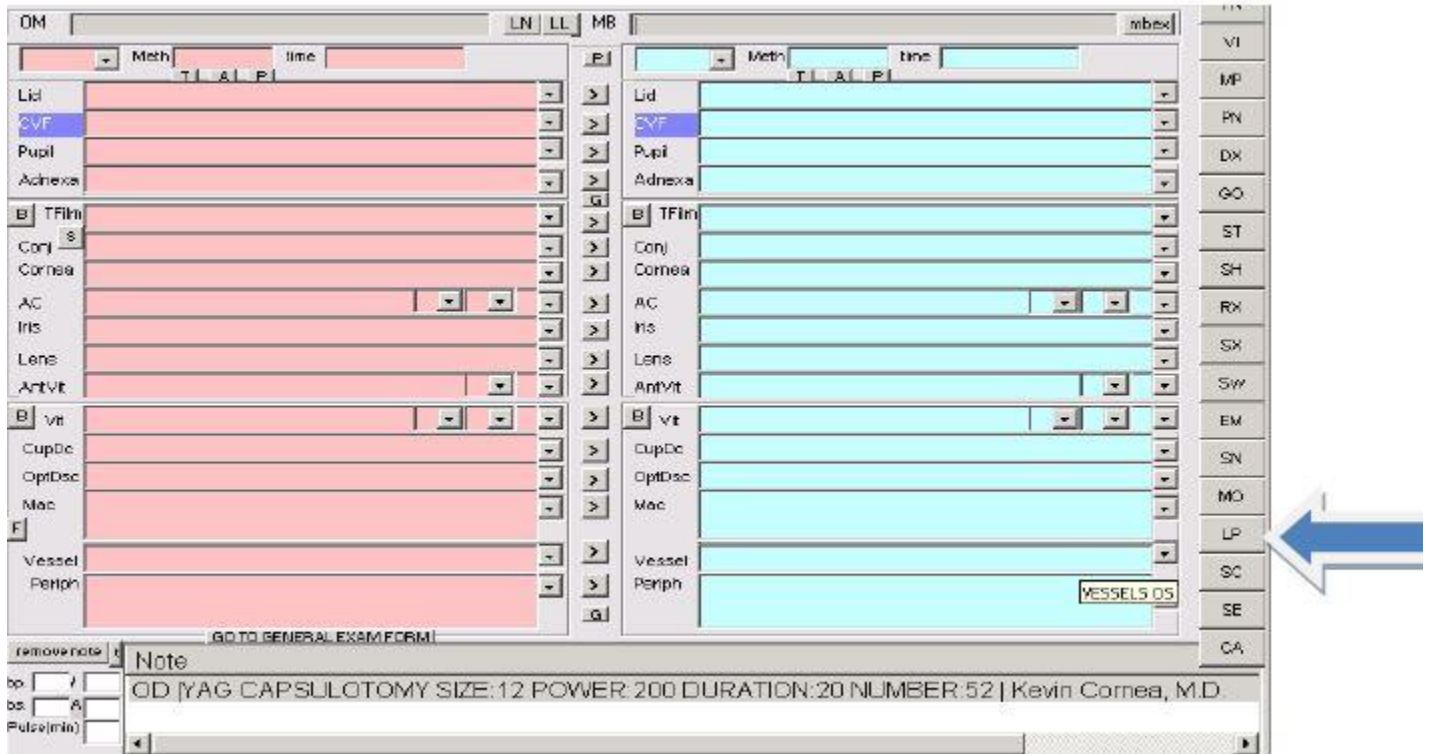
OM LN LL MB mbex

Meth time T A P
P
Meth time T A P

Lid
CVF
Pupil
Adnexa
B TFilm
S
Conj
Cornea
AC
Iris
Lens
AntVit
B Vit
CupDc
OptDsc
Mac
F
Vessel
Periph

G

Lid
CVF
Pupil
Adnexa
B TFilm
Conj
Cornea
AC
Iris
Lens
AntVit
B Vit
CupDc
OptDsc
Mac
Vessel
Periph
VESSELS OS

G

VI
MP
PN
DX
GO
ST
SH
RX
SX
SW
EM
SN
MO
LP
SC
SE
CA

GO TO GENERAL EXAM FORM
remove note
Note
bp. /
bs. A
Pulse(min)
OD |YAG CAPSULOTOMY SIZE:12 POWER:200 DURATION:20 NUMBER:52 | Kevin Cornea, M.D.